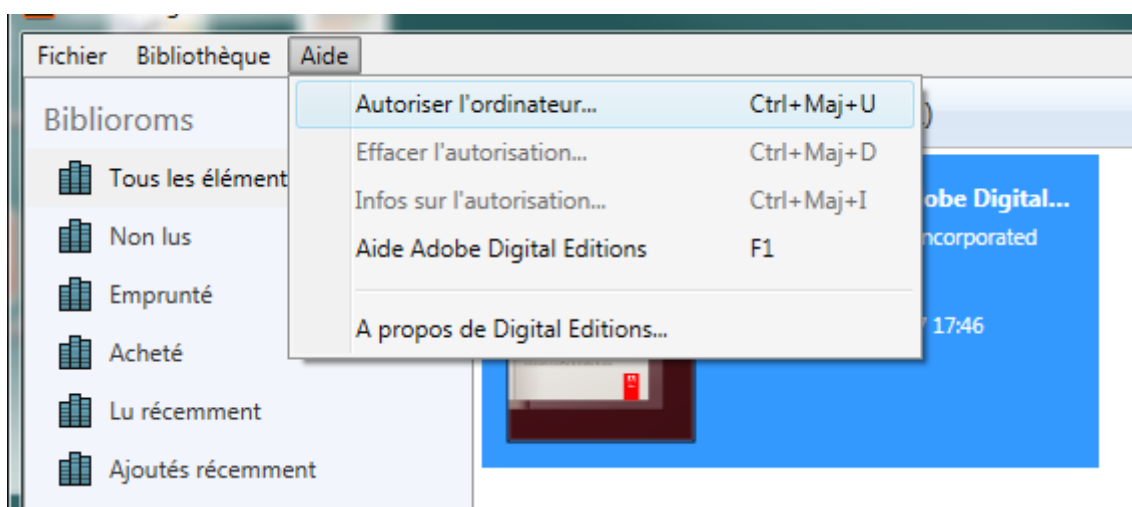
Fichier Bibliothèque Aide

Biblioroms

Tous les élément

Non lus

Emprunté

Acheté

Lu récemment

Ajoutés récemment

Autoriser l'ordinateur... Ctrl+Maj+U

Effacer l'autorisation... Ctrl+Maj+D

Infos sur l'autorisation... Ctrl+Maj+I

Aide Adobe Digital Editions F1

A propos de Digital Editions...

obe Digital...

ncorporated

7 17:46